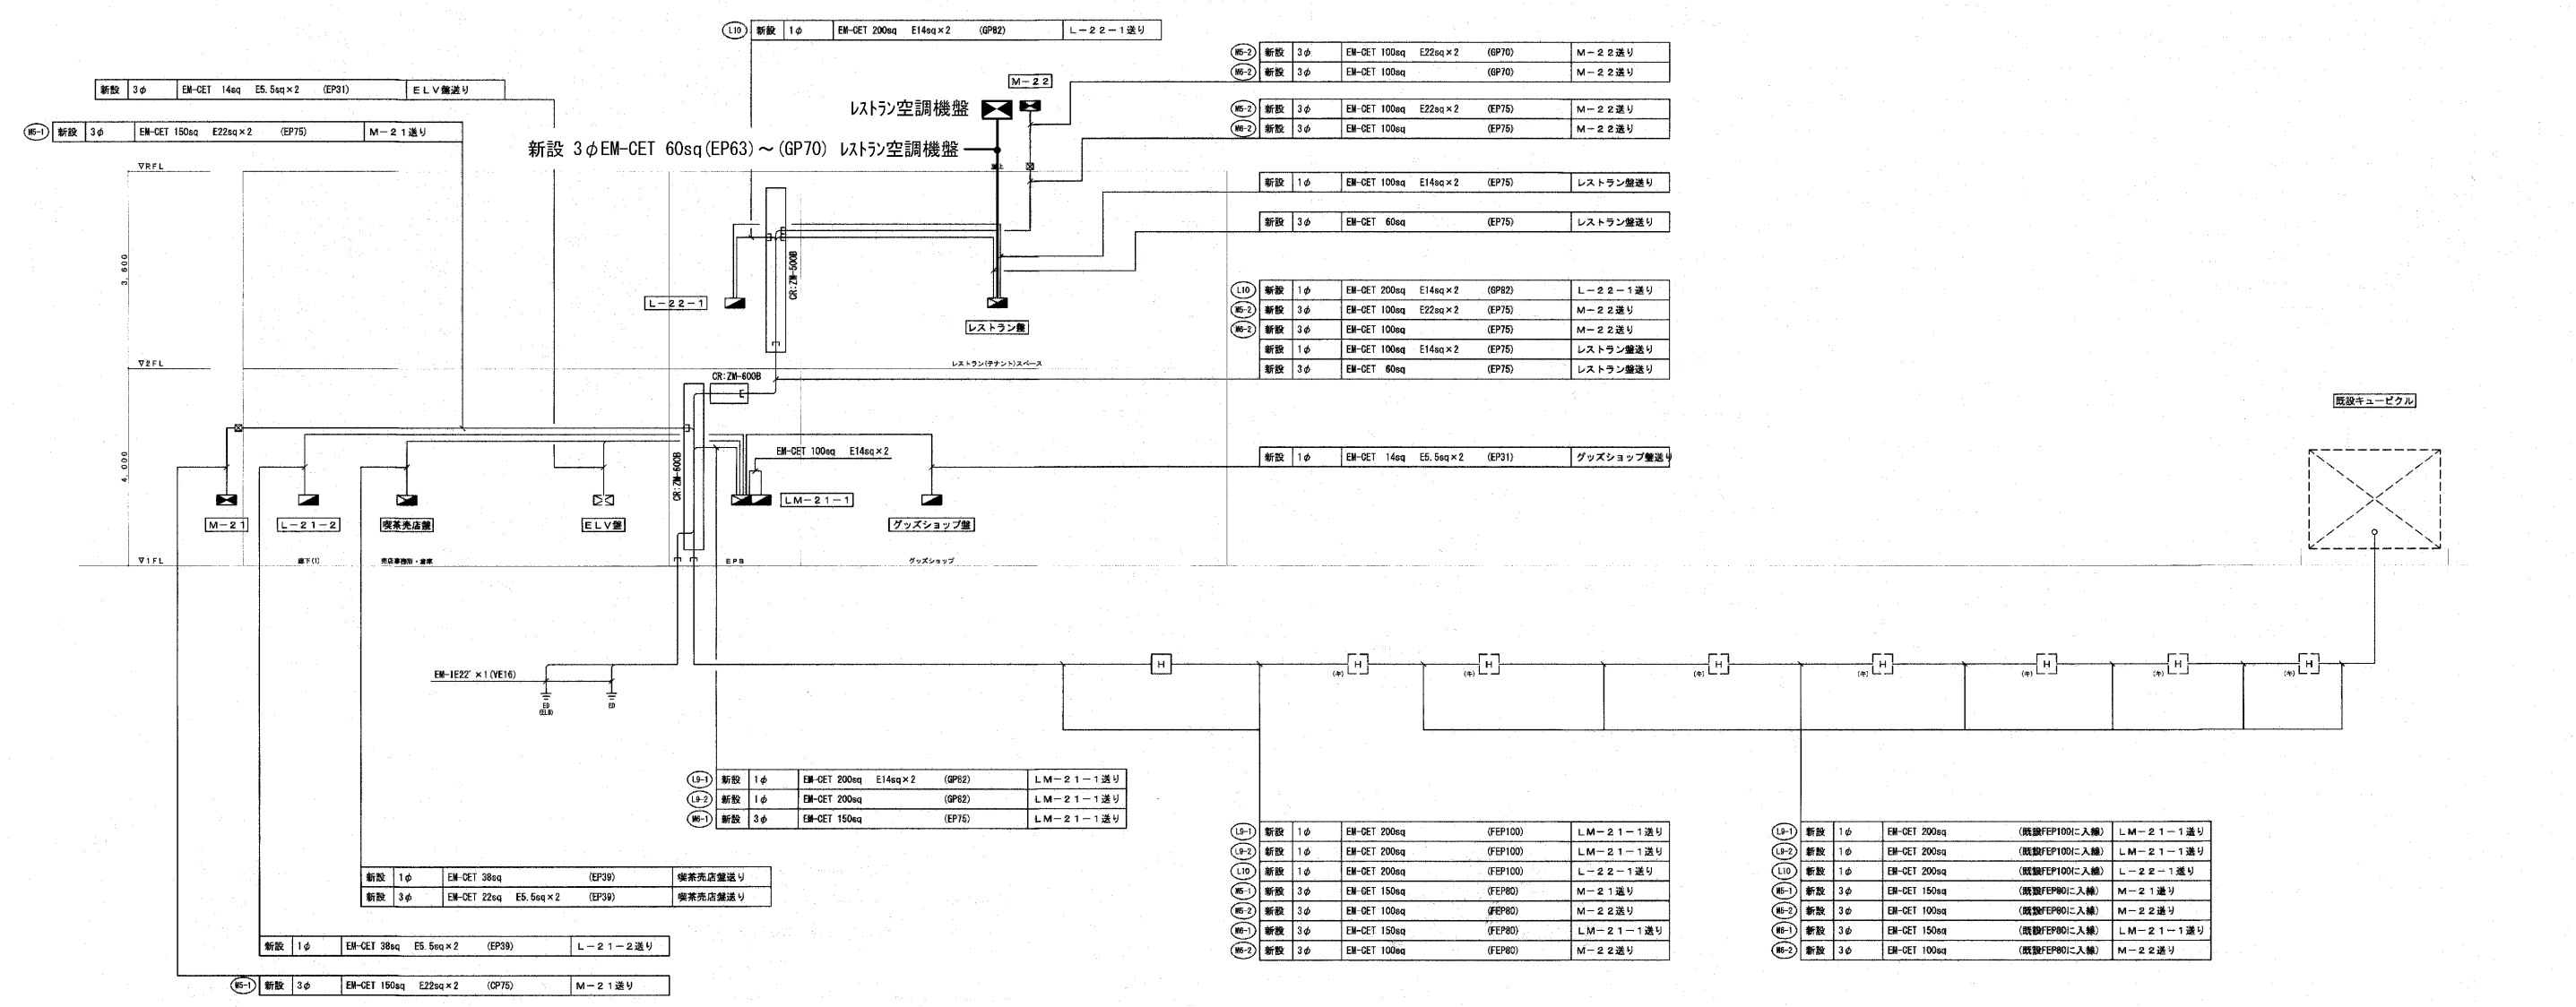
| (L10) | 新設 | 1φ | EM-CET 200sq E14sq×2 (GP82) | L－22－1送り |
|---|---|---|---|---|

| (M5-2) | 新設 | 3φ | EM-CET 100sq E22sq×2 (GP70) | M－22送り |
|---|---|---|---|---|
| (M6-2) | 新設 | 3φ | EM-CET 100sq (GP70) | M－22送り |

| 新設 | 3φ | EM-CET 14sq E5.5sq×2 (EP31) | ELV盤送り |
|---|---|---|---|

| (M5-1) | 新設 | 3φ | EM-CET 150sq E22sq×2 (EP75) | M－21送り |
|---|---|---|---|---|

M－22

レストラン空調機盤

新設 3φEM-CET 60sq(EP63)～(GP70) レストラン空調機盤

| (M5-2) | 新設 | 3φ | EM-CET 100sq E22sq×2 (EP75) | M－22送り |
|---|---|---|---|---|
| (M6-2) | 新設 | 3φ | EM-CET 100sq (EP75) | M－22送り |

| 新設 | 1φ | EM-CET 100sq E14sq×2 (EP75) | レストラン盤送り |
|---|---|---|---|

| 新設 | 3φ | EM-CET 60sq (EP75) | レストラン盤送り |
|---|---|---|---|

▽RFL

3,600

CR:ZM-600B

L－22－1

レストラン盤

| (L10) | 新設 | 1φ | EM-CET 200sq E14sq×2 (GP82) | L－22－1送り |
|---|---|---|---|---|
| (M5-2) | 新設 | 3φ | EM-CET 100sq E22sq×2 (EP75) | M－22送り |
| (M6-2) | 新設 | 3φ | EM-CET 100sq (EP75) | M－22送り |
| | 新設 | 1φ | EM-CET 100sq E14sq×2 (EP75) | レストラン盤送り |
| | 新設 | 3φ | EM-CET 60sq (EP75) | レストラン盤送り |

▽2FL

レストラン(テナント)スペース

CR:ZM-600B

既設キュービクル

4,000

EM-CET 100sq E14sq×2

| 新設 | 1φ | EM-CET 14sq E5.5sq×2 (EP31) | グッズショップ盤送り |
|---|---|---|---|

CR:ZM-600B

M－21　L－21－2　喫茶売店盤　ELV盤　LM－21－1　グッズショップ盤

▽1FL　廊下(1)　売店事務所・倉庫　EPS　グッズショップ

EM-1E22' ×1(VE16)

ED (ELB)　ED

H (H) (H) (H) (H) (H) (H) (H)

| (L9-1) | 新設 | 1φ | EM-CET 200sq E14sq×2 (GP82) | LM－21－1送り |
|---|---|---|---|---|
| (L9-2) | 新設 | 1φ | EM-CET 200sq (GP82) | LM－21－1送り |
| (M6-1) | 新設 | 3φ | EM-CET 150sq (EP75) | LM－21－1送り |

| (L9-1) | 新設 | 1φ | EM-CET 200sq (FEP100) | LM－21－1送り |
|---|---|---|---|---|
| (L9-2) | 新設 | 1φ | EM-CET 200sq (FEP100) | LM－21－1送り |
| (L10) | 新設 | 1φ | EM-CET 200sq (FEP100) | L－22－1送り |
| (M5-1) | 新設 | 3φ | EM-CET 150sq (FEP80) | M－21送り |
| (M5-2) | 新設 | 3φ | EM-CET 100sq (FEP80) | M－22送り |
| (M6-1) | 新設 | 3φ | EM-CET 150sq (FEP80) | LM－21－1送り |
| (M6-2) | 新設 | 3φ | EM-CET 100sq (FEP80) | M－22送り |

| (L9-1) | 新設 | 1φ | EM-CET 200sq (既設FEP100に入線) | LM－21－1送り |
|---|---|---|---|---|
| (L9-2) | 新設 | 1φ | EM-CET 200sq (既設FEP100に入線) | LM－21－1送り |
| (L10) | 新設 | 1φ | EM-CET 200sq (既設FEP100に入線) | L－22－1送り |
| (M5-1) | 新設 | 3φ | EM-CET 150sq (既設FEP80に入線) | M－21送り |
| (M5-2) | 新設 | 3φ | EM-CET 100sq (既設FEP80に入線) | M－22送り |
| (M6-1) | 新設 | 3φ | EM-CET 150sq (既設FEP80に入線) | LM－21－1送り |
| (M6-2) | 新設 | 3φ | EM-CET 100sq (既設FEP80に入線) | M－22送り |

| 新設 | 1φ | EM-CET 38sq (EP39) | 喫茶売店盤送り |
|---|---|---|---|
| 新設 | 3φ | EM-CET 22sq E5.5sq×2 (EP39) | 喫茶売店盤送り |

| 新設 | 1φ | EM-CET 38sq E5.5sq×2 (EP39) | L－21－2送り |
|---|---|---|---|

| (M5-1) | 新設 | 3φ | EM-CET 150sq E22sq×2 (CP75) | M－21送り |
|---|---|---|---|---|